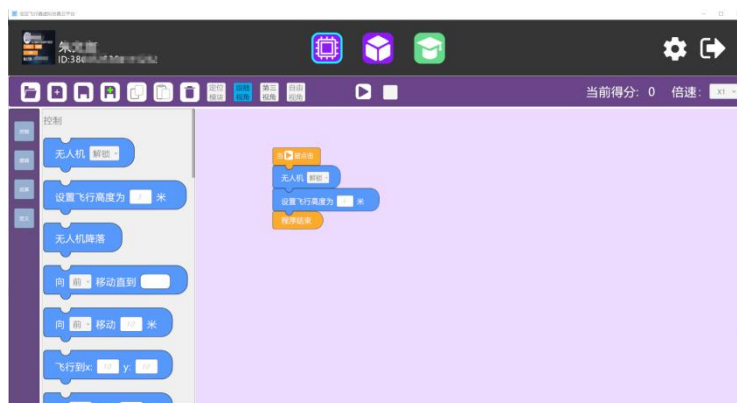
朱文鑫
ID:38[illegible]

定位模块 跟随视角 第三视角 自由视角

当前得分: 0 倍速: X1

控制

无人机 解锁

设置飞行高度为 米

无人机降落

向 前 移动直到

向 前 移动 米

飞行到x: y:

当 被点击
无人机 解锁
设置飞行高度为 米
程序结束